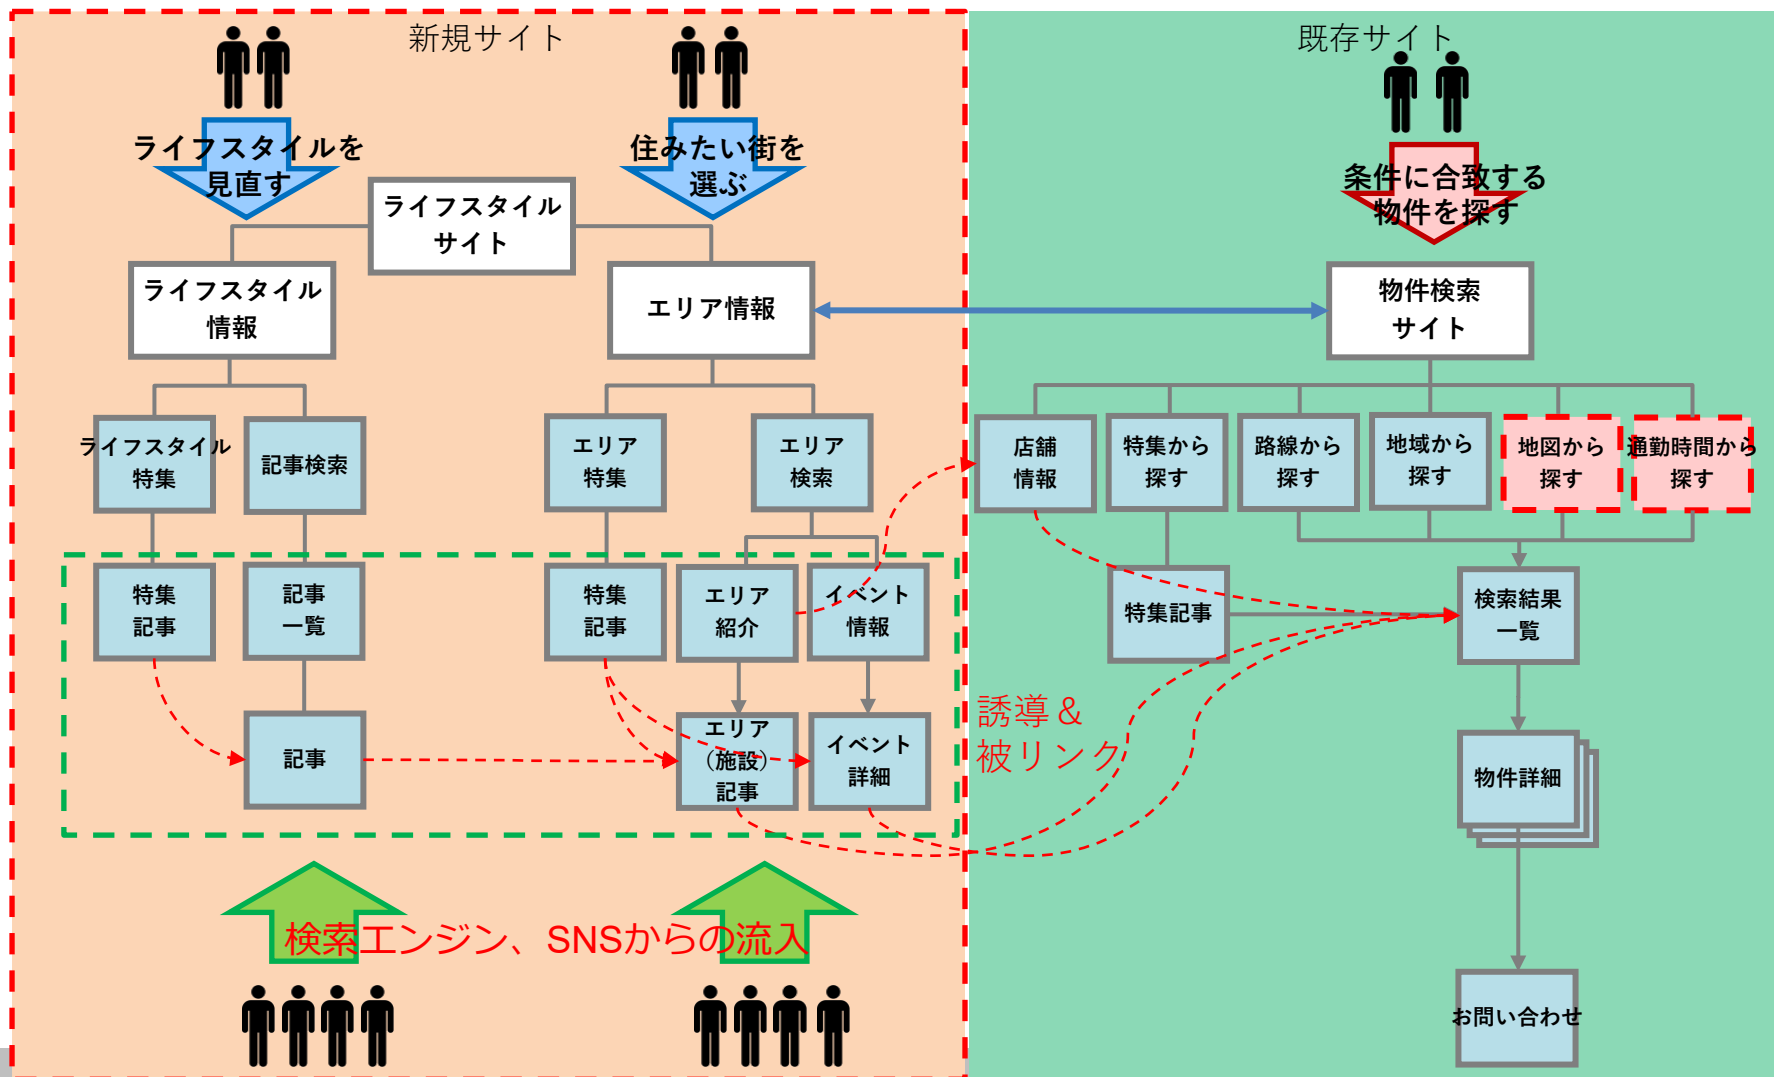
新規サイト

ライフスタイルを見直す

住みたい街を選ぶ

ライフスタイルサイト

ライフスタイル情報

エリア情報

ライフスタイル特集

記事検索

エリア特集

エリア検索

特集記事

記事一覧

特集記事

エリア紹介

イベント情報

記事

エリア(施設)記事

イベント詳細

検索エンジン、SNSからの流入

既存サイト

条件に合致する物件を探す

物件検索サイト

店舗情報

特集から探す

路線から探す

地域から探す

地図から探す

通勤時間から探す

特集記事

検索結果一覧

誘導＆被リンク

物件詳細

お問い合わせ